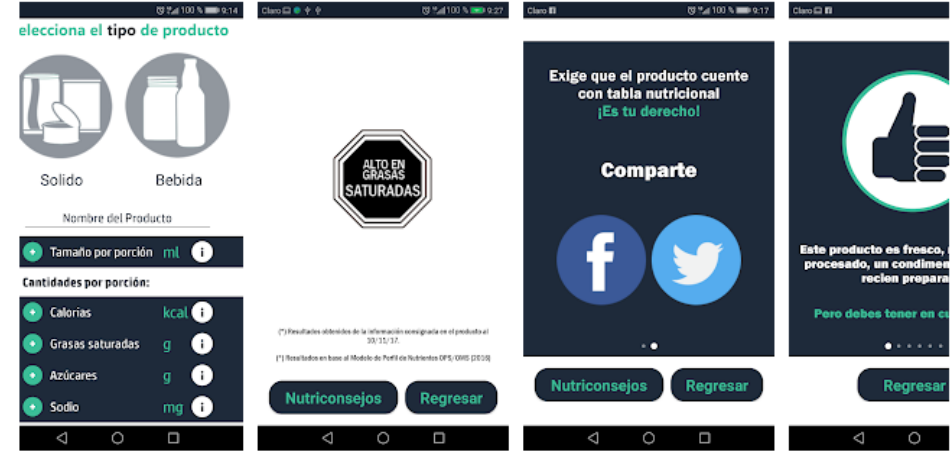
100 % 9:14

elecciona el tipo de producto

Solido

Bebida

Nombre del Producto

Tamaño por porción ml

Cantidades por porción:

Calorias kcal

Grasas saturadas g

Azúcares g

Sodio mg

Claro 100 % 9:27

ALTO EN GRASAS SATURADAS

(*) Resultados obtenidos de la información consignada en el producto al 10/11/17.

(*) Resultados en base al Modelo de Perfil de Nutrientes OPS/OMS (2016)

Nutriconsejos

Regresar

Claro 100 % 9:17

Exige que el producto cuente con tabla nutricional ¡Es tu derecho!

Comparte

Nutriconsejos

Regresar

Claro

Este producto es fresco, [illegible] procesado, un condime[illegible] recien prepara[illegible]

Pero debes tener en cu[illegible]

Regresar